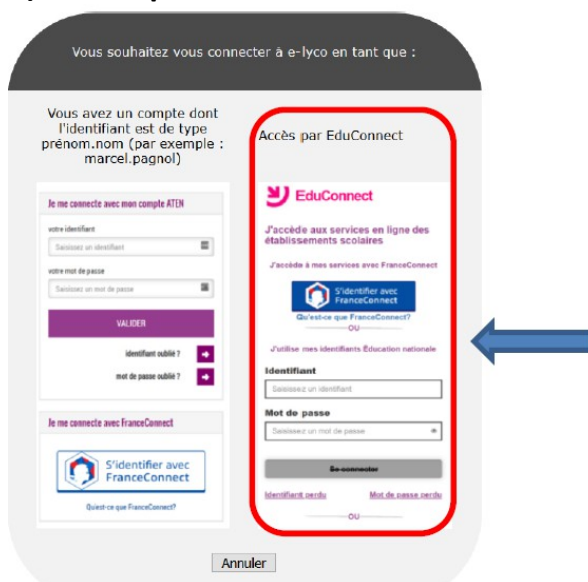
Vous souhaitez vous connecter à e-lyco en tant que :

Vous avez un compte dont l'identifiant est de type prénom.nom (par exemple : marcel.pagnol)

Je me connecte avec mon compte ATEN

votre identifiant

Saisissez un identifiant

votre mot de passe

Saisissez un mot de passe

VALIDER

identifiant oublié ?

mot de passe oublié ?

Je me connecte avec FranceConnect

S'identifier avec FranceConnect

Qu'est-ce que FranceConnect?

Accès par EduConnect

EduConnect

J'accède aux services en ligne des établissements scolaires

J'accède à mes services avec FranceConnect

S'identifier avec FranceConnect

Qu'est-ce que FranceConnect?

OU

J'utilise mes identifiants Éducation nationale

Identifiant

Saisissez un identifiant

Mot de passe

Saisissez un mot de passe

Se connecter

Identifiant perdu

Mot de passe perdu

OU

Annuler